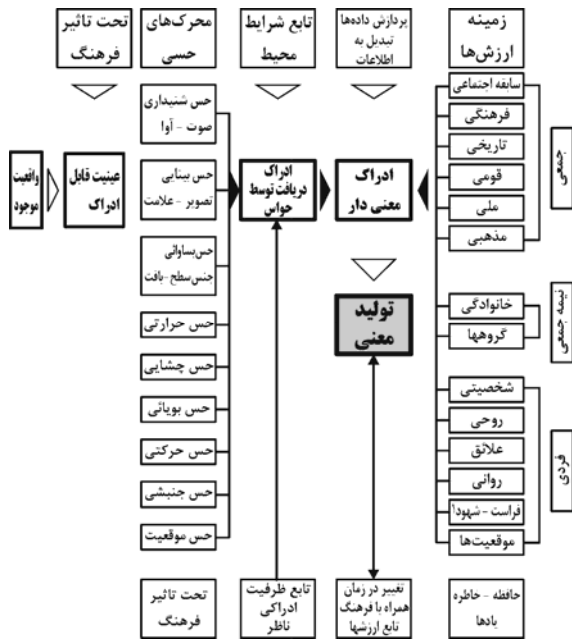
زمینه ارزش‌ها

پردازش داده‌ها تبدیل به اطلاعات

تابع شرایط محیط

محرک‌های حسی

تحت تاثیر فرهنگ

جمعی

سابقه اجتماعی
فرهنگی
تاریخی
قومی
ملی
مذهبی

نیمه جمعی

خانوادگی
گروهها

فردی

شخصیتی
روحی
علائق
روانی
فراست - شهودا
موقعیت‌ها

ادراک معنی دار

تولید معنی

ادراک دریافت توسط حواس

حس شنیداری صوت - آوا
حس بینایی تصویر - علامت
حس بساوایی جنس سطح - بافت
حس حرارتی
حس چشایی
حس بویائی
حس حرکتی
حس جنبشی
حس موقعیت

عینیت قابل ادراک

واقعیت موجود

حافظه - خاطره یادها

تغییر در زمان همراه با فرهنگ تابع ارزشها

تابع ظرفیت ادراکی ناظر

تحت تاثیر فرهنگ